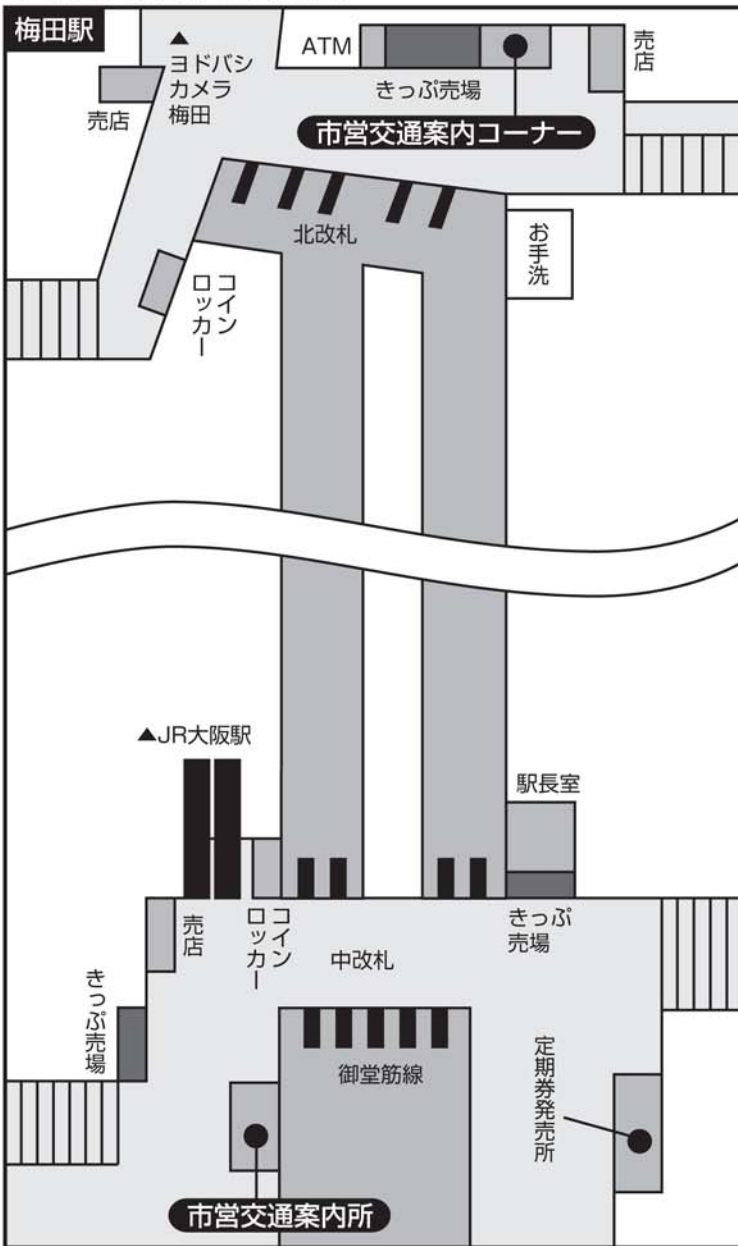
梅田駅

▲ヨドバシカメラ梅田

売店

ATM

きっぷ売場

市営交通案内コーナー

売店

北改札

お手洗

コインロッカー

▲JR大阪駅

駅長室

売店

コインロッカー

きっぷ売場

中改札

きっぷ売場

御堂筋線

定期券発売所

市営交通案内所